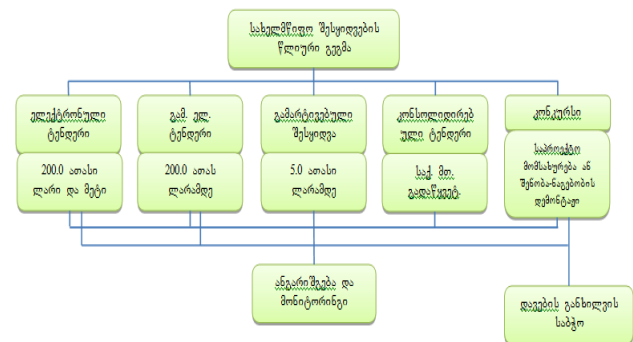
სახელმწიფო შესყიდვების წლიური გეგმა

ელექტრონული ტენდერი

200.0 ათასი ლარი და მეტი

გამ. ელ. ტენდერი

200.0 ათას ლარამდე

გამარტივებული შესყიდვა

5.0 ათასი ლარამდე

კონსოლიდირებული ტენდერი

საქ. მთ. გადაწყვეტ.

კონკურსი

საპროექტო მომსახურება ან შემოქმედებითი დემონტაჟი

ანგარიშგება და მონიტორინგი

დავების განხილვის საბჭო